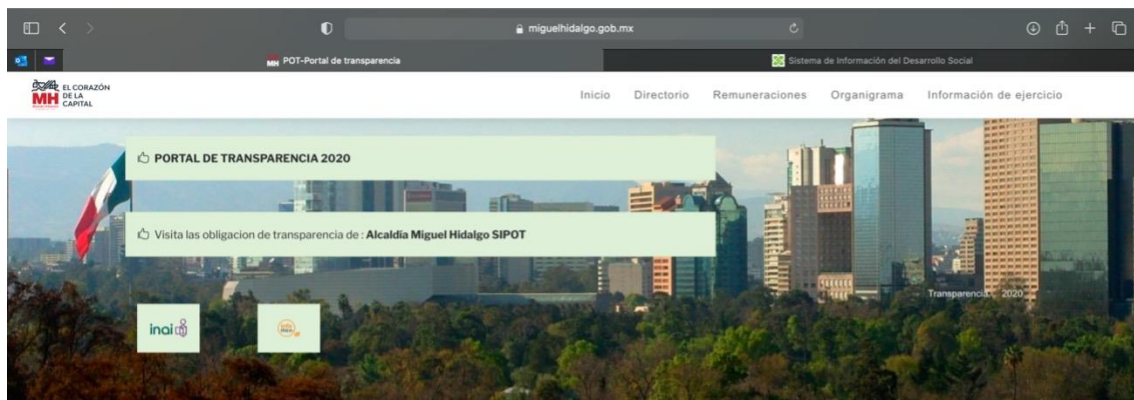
miguelhidalgo.gob.mx

POT-Portal de transparencia

Sistema de Información del Desarrollo Social

MH EL CORAZÓN DE LA CAPITAL

Inicio Directorio Remuneraciones Organigrama Información de ejercicio

PORTAL DE TRANSPARENCIA 2020

Visita las obligacion de transparencia de : **Alcaldía Miguel Hidalgo SIPOT**

inai

Transparencia 2020